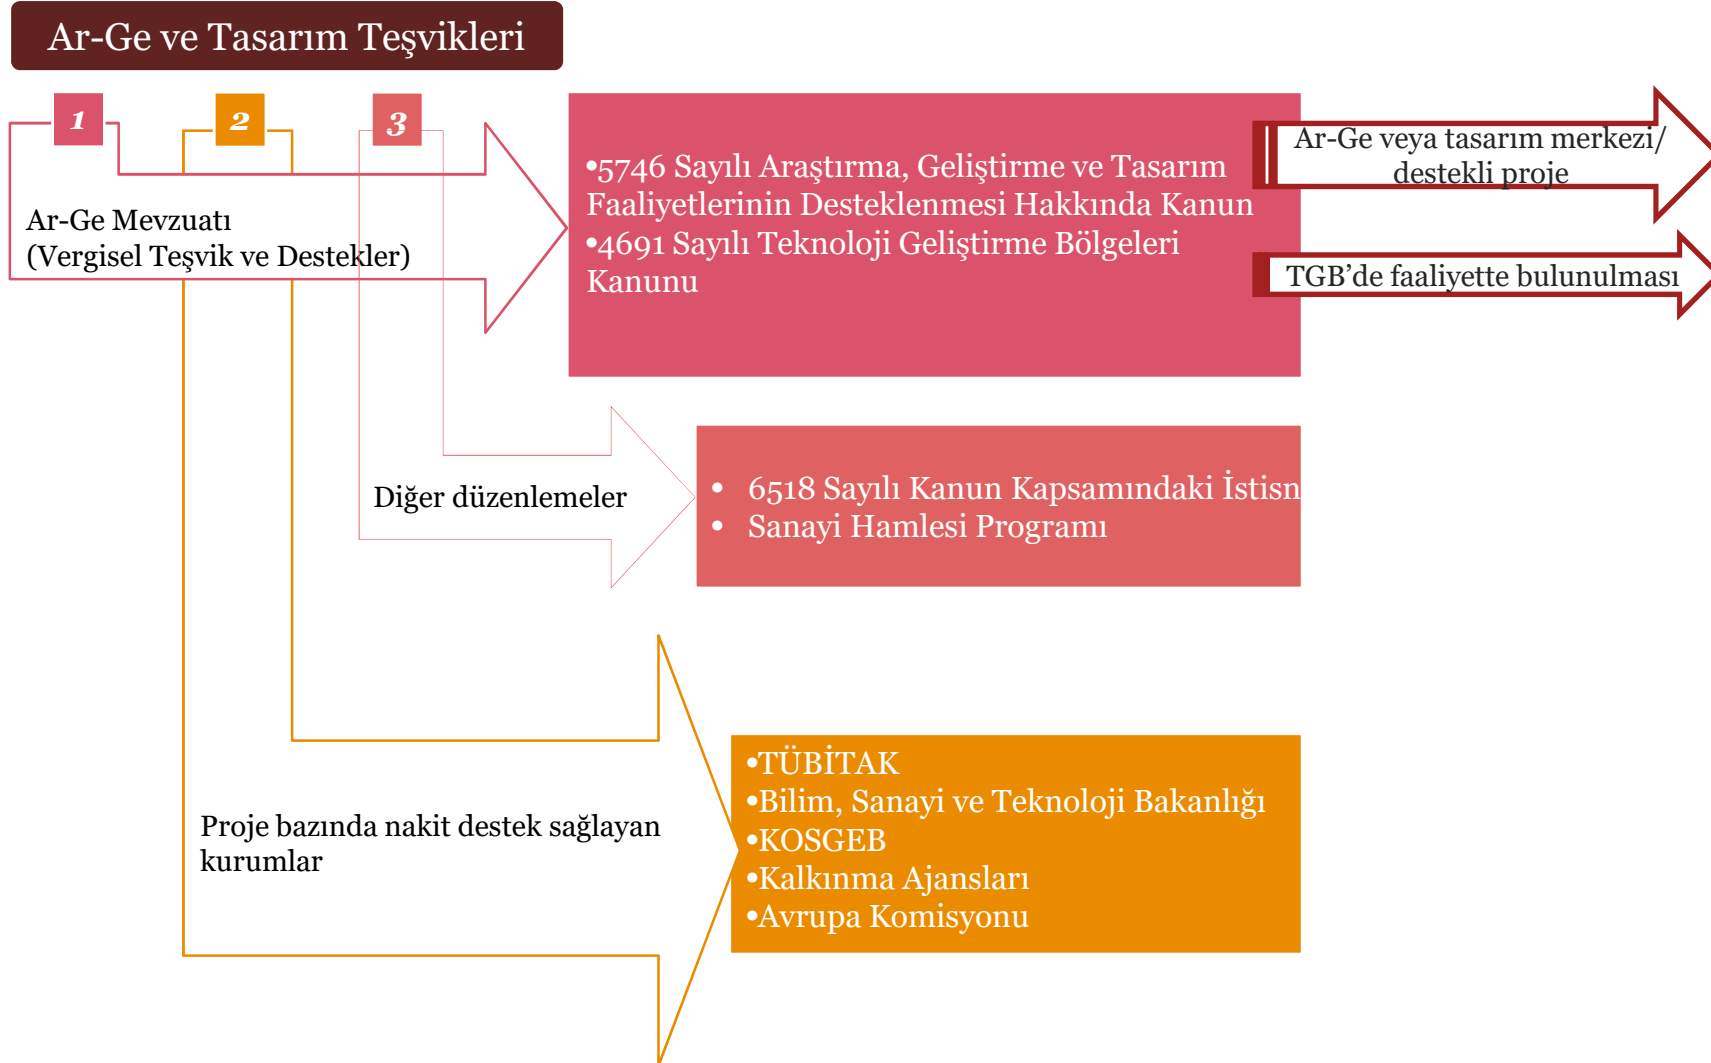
Ar-Ge ve Tasarım Teşvikleri

1

2

3

Ar-Ge Mevzuatı (Vergisel Teşvik ve Destekler)

•5746 Sayılı Araştırma, Geliştirme ve Tasarım Faaliyetlerinin Desteklenmesi Hakkında Kanun
•4691 Sayılı Teknoloji Geliştirme Bölgeleri Kanunu

Ar-Ge veya tasarım merkezi/ destekli proje

TGB'de faaliyette bulunulması

Diğer düzenlemeler

• 6518 Sayılı Kanun Kapsamındaki İstisn
• Sanayi Hamlesi Programı

Proje bazında nakit destek sağlayan kurumlar

•TÜBİTAK
•Bilim, Sanayi ve Teknoloji Bakanlığı
•KOSGEB
•Kalkınma Ajansları
•Avrupa Komisyonu